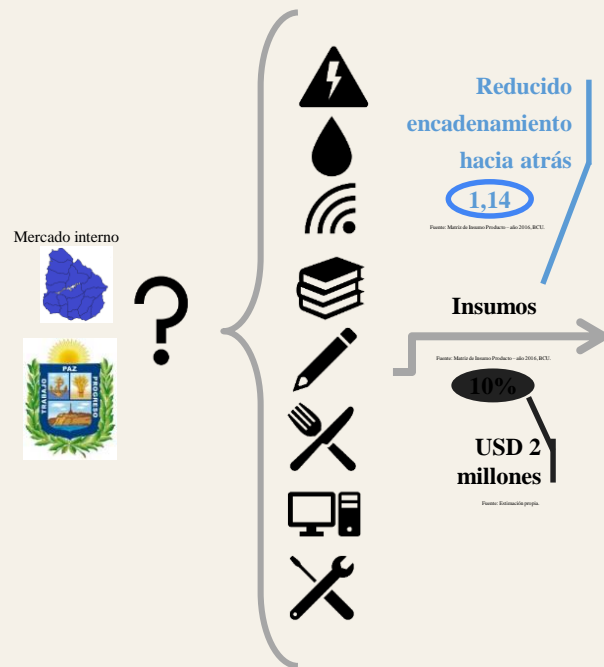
Mercado interno

PAZ
TRABAJO
PROGRESO

?

Reducido encadenamiento hacia atrás

1,14

Fuente: Matriz de Insumo Producto - año 2016, BCU.

Insumos

Fuente: Matriz de Insumo Producto - año 2016, BCU.

10%

USD 2 millones

Fuente: Estimación propia.